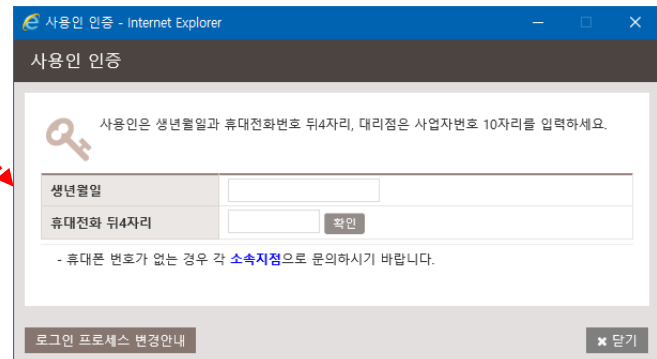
사용인 인증 - Internet Explorer

사용인 인증

사용인은 생년월일과 휴대전화번호 뒤4자리, 대리점은 사업자번호 10자리를 입력하세요.

| 생년월일 | |
|---|---|
| 휴대전화 뒤4자리 | 확인 |

- 휴대폰 번호가 없는 경우 각 소속지점으로 문의하시기 바랍니다.

로그인 프로세스 변경안내

닫기